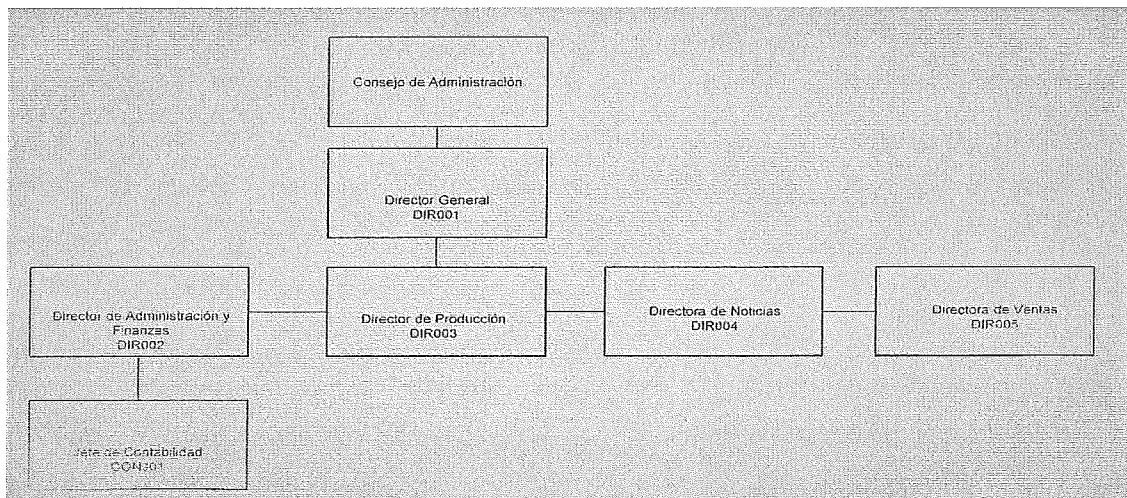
Consejo de Administración

Director General
DIR001

Director de Administración y Finanzas
DIR002

Director de Producción
DIR003

Directora de Noticias
DIR004

Directora de Ventas
DIR005

Jefe de Contabilidad
CON301